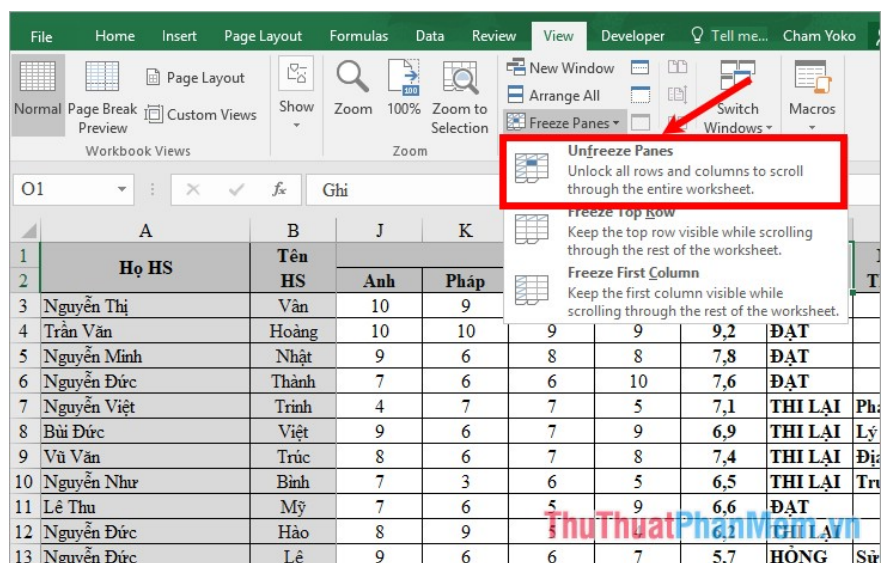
File Home Insert Page Layout Formulas Data Review View Developer Tell me... Cham Yoko

Normal Page Break Preview Page Layout Custom Views Show Zoom 100% Zoom to Selection New Window Arrange All Freeze Panes Switch Windows Macros

Workbook Views Zoom

Unfreeze Panes
Unlock all rows and columns to scroll through the entire worksheet.

Freeze Top Row
Keep the top row visible while scrolling through the rest of the worksheet.

Freeze First Column
Keep the first column visible while scrolling through the rest of the worksheet.

O1 Ghi

| | A | B | J | K | | | | | |
|---|---|---|---|---|---|---|---|---|---|
| 1 | Họ HS | Tên HS | | | | | | | T |
| 2 | | | Anh | Pháp | | | | | |
| 3 | Nguyễn Thị | Vân | 10 | 9 | | | | | |
| 4 | Trần Văn | Hoàng | 10 | 10 | 9 | 9 | 9,2 | ĐẠT | |
| 5 | Nguyễn Minh | Nhật | 9 | 6 | 8 | 8 | 7,8 | ĐẠT | |
| 6 | Nguyễn Đức | Thành | 7 | 6 | 6 | 10 | 7,6 | ĐẠT | |
| 7 | Nguyễn Việt | Trinh | 4 | 7 | 7 | 5 | 7,1 | THI LẠI | Ph |
| 8 | Bùi Đức | Việt | 9 | 6 | 7 | 9 | 6,9 | THI LẠI | Lý |
| 9 | Vũ Văn | Trúc | 8 | 6 | 7 | 8 | 7,4 | THI LẠI | Địa |
| 10 | Nguyễn Như | Bình | 7 | 3 | 6 | 5 | 6,5 | THI LẠI | Tr |
| 11 | Lê Thu | Mỹ | 7 | 6 | 5 | 9 | 6,6 | ĐẠT | |
| 12 | Nguyễn Đức | Hào | 8 | 6 | 6 | 9 | 6,2 | THI LẠI | |
| 13 | Nguyễn Đức | Lê | 9 | 6 | 6 | 7 | 5,7 | HỎNG | Sử |

ThuThuatPhanMem.vn